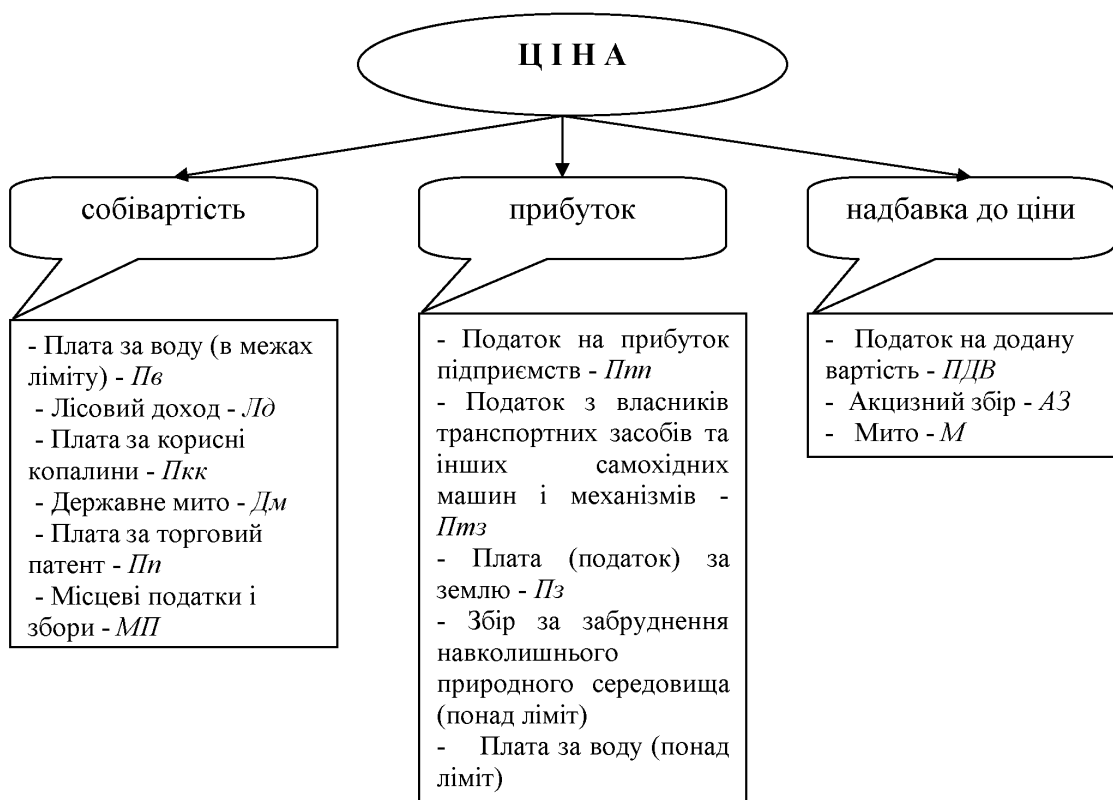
Ц І Н А

собівартість

прибуток

надбавка до ціни

- Плата за воду (в межах ліміту) - *Пв*
- Лісовий доход - *Лд*
- Плата за корисні копалини - *Пкк*
- Державне мито - *Дм*
- Плата за торговий патент - *Пп*
- Місцеві податки і збори - *МП*

- Податок на прибуток підприємств - *Ппп*
- Податок з власників транспортних засобів та інших самохідних машин і механізмів - *Птз*
- Плата (податок) за землю - *Пз*
- Збір за забруднення навколишнього природного середовища (понад ліміт)
- Плата за воду (понад ліміт)

- Податок на додану вартість - *ПДВ*
- Акцизний збір - *АЗ*
- Мито - *М*